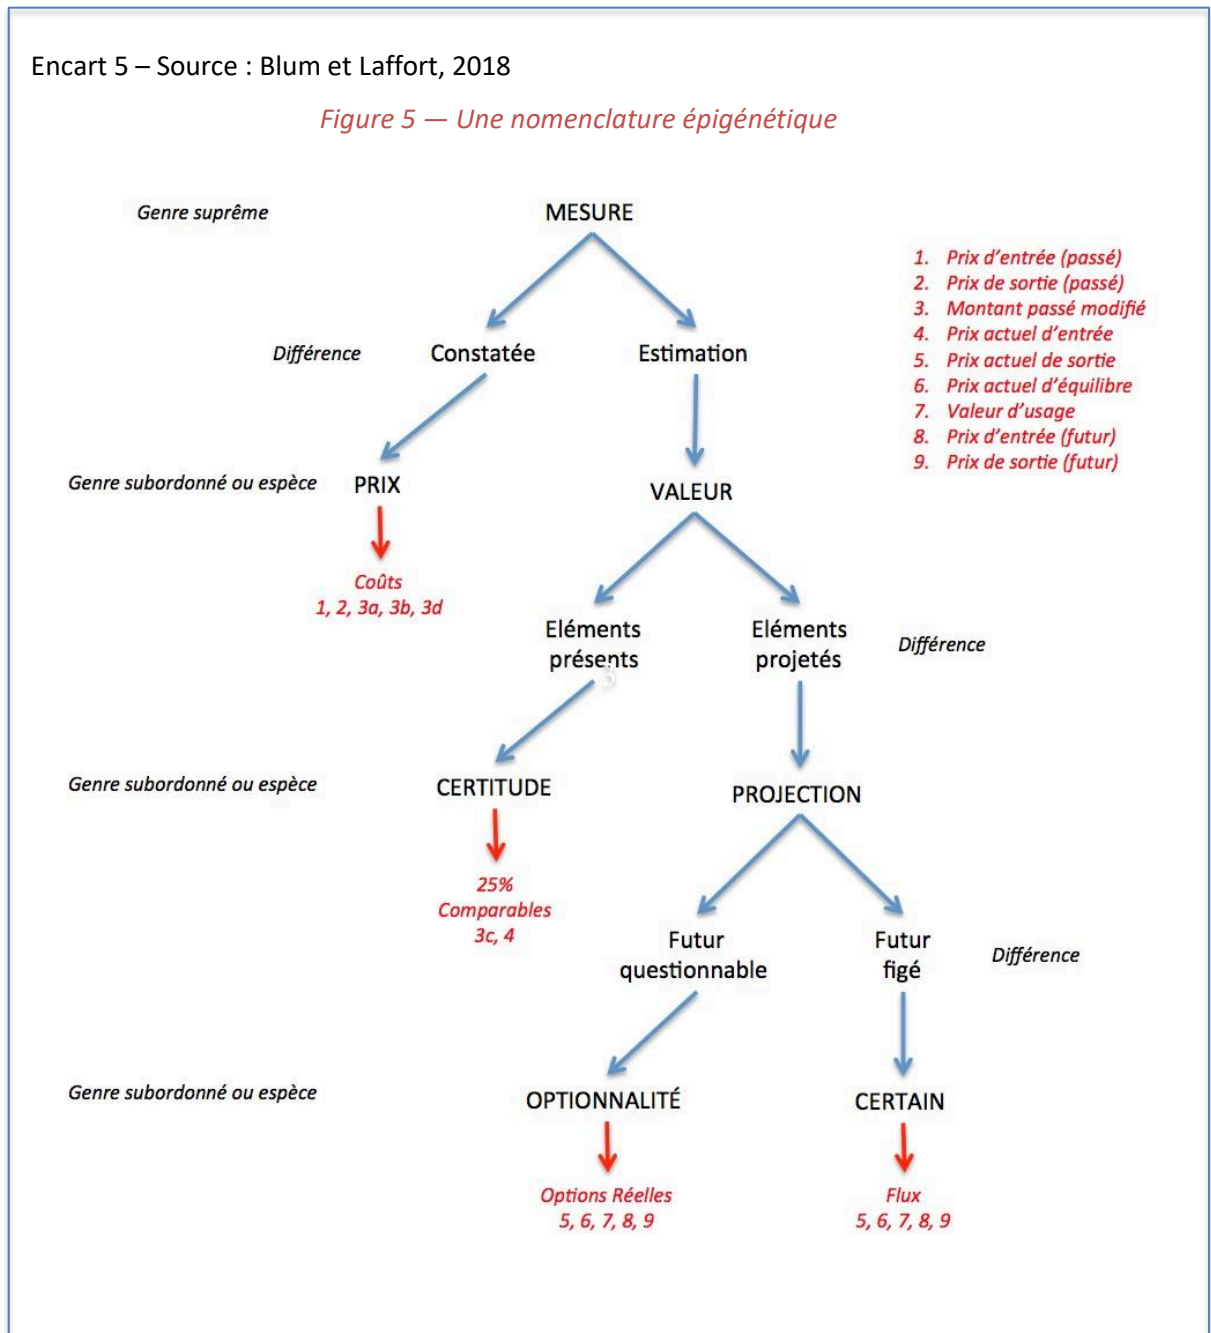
Encart 5 – Source : Blum et Laffort, 2018

Figure 5 — Une nomenclature épigénétique

Genre suprême

MESURE

1. Prix d'entrée (passé)
2. Prix de sortie (passé)
3. Montant passé modifié
4. Prix actuel d'entrée
5. Prix actuel de sortie
6. Prix actuel d'équilibre
7. Valeur d'usage
8. Prix d'entrée (futur)
9. Prix de sortie (futur)

Différence

Constatée

Estimation

Genre subordonné ou espèce

PRIX

VALEUR

Coûts
1, 2, 3a, 3b, 3d

Eléments présents

Eléments projetés

Différence

Genre subordonné ou espèce

CERTITUDE

PROJECTION

25%
Comparables
3c, 4

Futur questionnable

Futur figé

Différence

Genre subordonné ou espèce

OPTIONNALITÉ

CERTAIN

Options Réelles
5, 6, 7, 8, 9

Flux
5, 6, 7, 8, 9